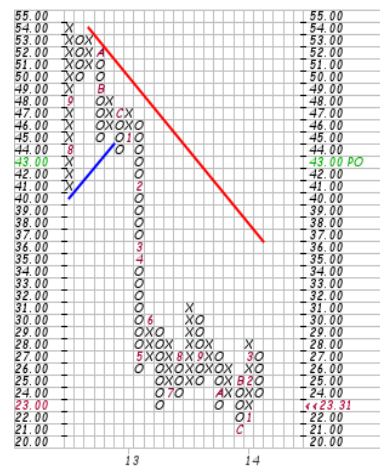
55.00
54.00
53.00
52.00
51.00
50.00
49.00
48.00
47.00
46.00
45.00
44.00
43.00
42.00
41.00
40.00
39.00
38.00
37.00
36.00
35.00
34.00
33.00
32.00
31.00
30.00
29.00
28.00
27.00
26.00
25.00
24.00
23.00
22.00
21.00
20.00

X
XOX
XOXA
XOXO
XO O
X  O
9  OX
X  OXCX
X  OXOXO
8  O O1O
X      O
X      O
X      2
X      O
       O
       O
       O
       3
       4
       O
       O
       O
       O
       O    X
       O  6 XO
       OXO  XO
       OXOX XO    X
       5XOX8X9XO  3O
       O OXOXOXOXOXB2O
         OXOXOXOXOXOXO
         O7O  OXAXOXO
         O      O  O1
                   C

13    14

55.00
54.00
53.00
52.00
51.00
50.00
49.00
48.00
47.00
46.00
45.00
44.00
43.00 PO
42.00
41.00
40.00
39.00
38.00
37.00
36.00
35.00
34.00
33.00
32.00
31.00
30.00
29.00
28.00
27.00
26.00
25.00
24.00
<<23.31
22.00
21.00
20.00